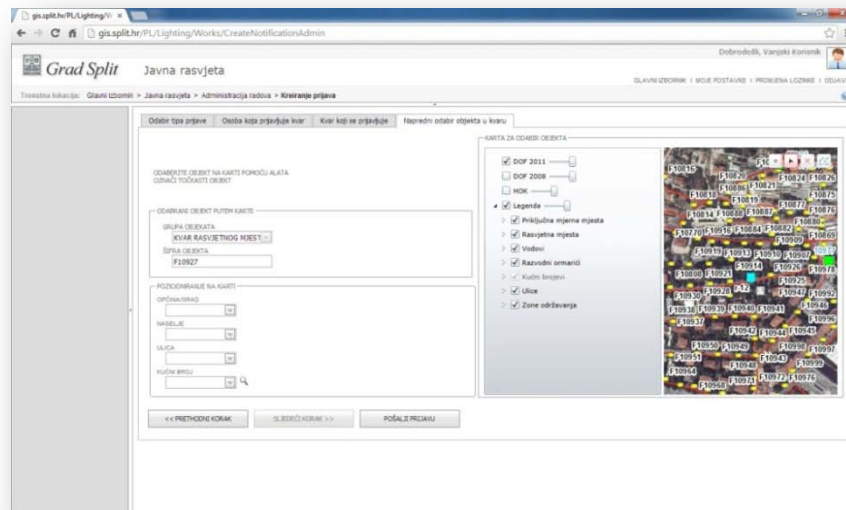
gis.split.hr/PL/Lighting/W ×

gis.split.hr/PL/Lighting/Works/CreateNotificationAdmin

Dobrodošli, Vanjski Korisnik

Grad Split Javna rasvjeta

GLAVNI IZBORNIK | MOJE POSTAVKE | PROMJENA LOZINKE | ODJAVA

Trenutna lokacija: Glavni izbornik > Javna rasvjeta > Administracija radova > Kreiranje prijava

Odabir tipa prijave | Osoba koja prijavljuje kvar | Kvar koji se prijavljuje | Napredni odabir objekta u kvaru

ODABERITE OBJEKT NA KARTI POMOĆU ALATA OZNAČI TOČKASTI OBJEKT

ODABRANI OBJEKT PUTEM KARTE

GRUPA OBJEKATA
KVAR RASVJETNOG MJEST

ŠIFRA OBJEKTA
F10927

POZICIONIRANJE NA KARTI

OPĆINA/GRAD

NASELJE

ULICA

KUĆNI BROJ

KARTA ZA ODABIR OBJEKTA

DOF 2011
DOF 2008
HOK
Legenda
Priključna mjerna mjesta
Rasvjetna mjesta
Vodovi
Razvodni ormarići
Kućni brojevi
Ulice
Zone održavanja

F10816 F10824 F10826 F10820 F10813 F10886 F10821 F10875 F10819 F10877 F10814 F10888 F10887 F10876 F10880 F10770 F10916 F10884 F10882 F10869 F10909 F10913 F10910 F10907 F10914 F10926 F10978 F10908 F10921 F10925 F10928 F10947 F10992 F10930 F10946 F10938 F10939 F10940 F10941 F10996 F10937 F10942 F10944 F10945 F10950 F10949 F10998 F10997 F10951 F10943 F10999 F10948 F10964 F10968 F10971 F10972 F10976

<< PRETHODNI KORAK | SLJEDEĆI KORAK >> | POŠALJI PRIJAVU